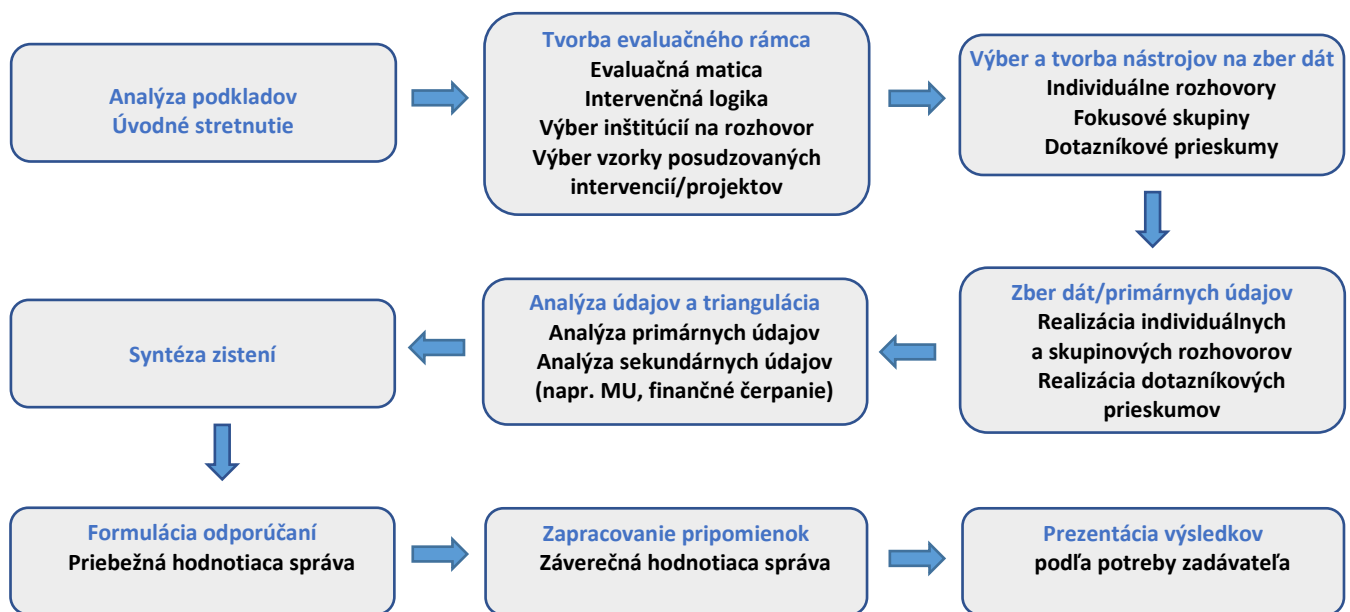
Analýza podkladov
Úvodné stretnutie

Tvorba evaluačného rámca
Evaluačná matica
Intervenčná logika
Výber inštitúcií na rozhovor
Výber vzorky posudzovaných intervencií/projektov

Výber a tvorba nástrojov na zber dát
Individuálne rozhovory
Fokusové skupiny
Dotazníkové prieskumy

Zber dát/primárnych údajov
Realizácia individuálnych a skupinových rozhovorov
Realizácia dotazníkových prieskumov

Analýza údajov a triangulácia
Analýza primárnych údajov
Analýza sekundárnych údajov (napr. MU, finančné čerpanie)

Syntéza zistení

Formulácia odporúčaní
Priebežná hodnotiaca správa

Zapracovanie pripomienok
Záverečná hodnotiaca správa

Prezentácia výsledkov
podľa potreby zadávateľa